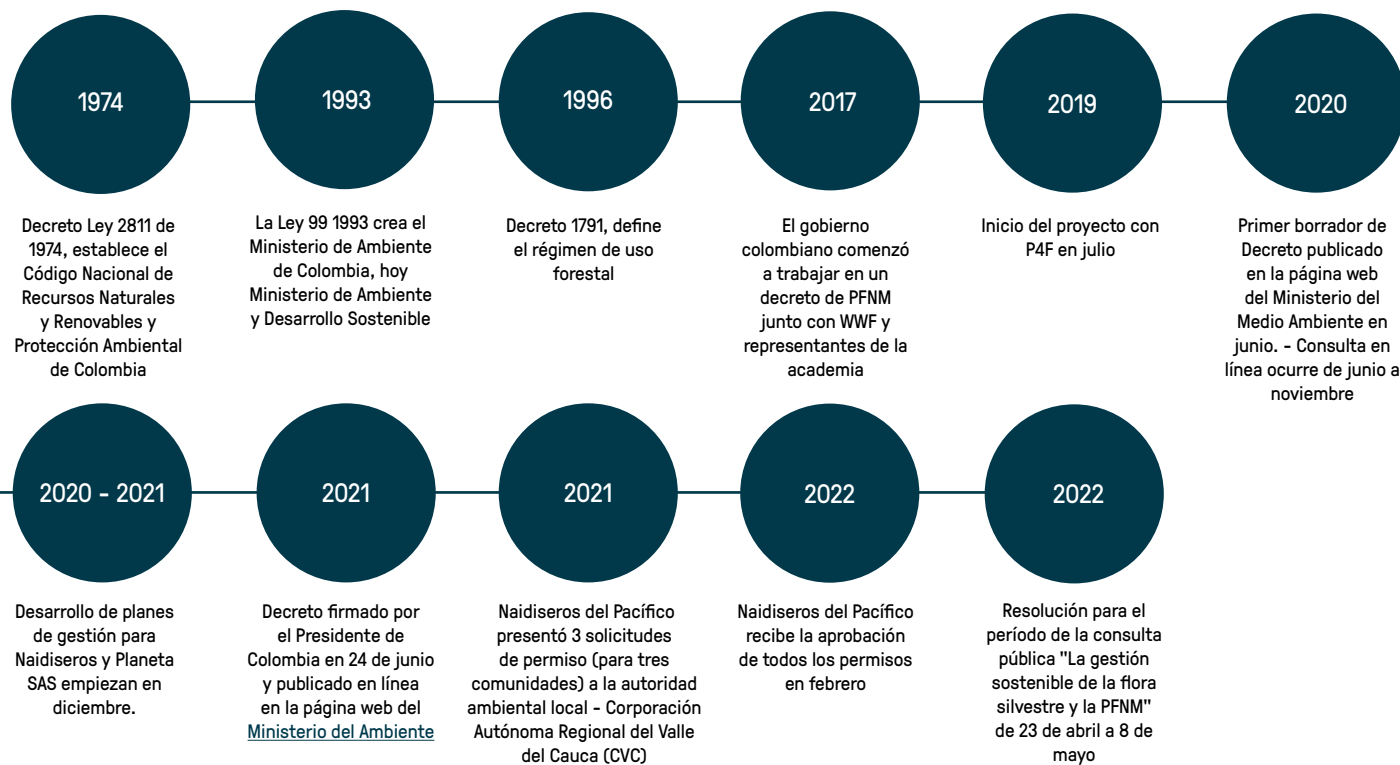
1974

Decreto Ley 2811 de 1974, establece el Código Nacional de Recursos Naturales y Renovables y Protección Ambiental de Colombia

1993

La Ley 99 1993 crea el Ministerio de Ambiente de Colombia, hoy Ministerio de Ambiente y Desarrollo Sostenible

1996

Decreto 1791, define el régimen de uso forestal

2017

El gobierno colombiano comenzó a trabajar en un decreto de PFNM junto con WWF y representantes de la academia

2019

Inicio del proyecto con P4F en julio

2020

Primer borrador de Decreto publicado en la página web del Ministerio del Medio Ambiente en junio. - Consulta en línea ocurre de junio a noviembre

2020 - 2021

Desarrollo de planes de gestión para Naidiseros y Planeta SAS empiezan en diciembre.

2021

Decreto firmado por el Presidente de Colombia en 24 de junio y publicado en línea en la página web del Ministerio del Ambiente

2021

Naidiseros del Pacífico presentó 3 solicitudes de permiso (para tres comunidades) a la autoridad ambiental local - Corporación Autónoma Regional del Valle del Cauca (CVC)

2022

Naidiseros del Pacífico recibe la aprobación de todos los permisos en febrero

2022

Resolución para el período de la consulta pública "La gestión sostenible de la flora silvestre y la PFNM" de 23 de abril a 8 de mayo